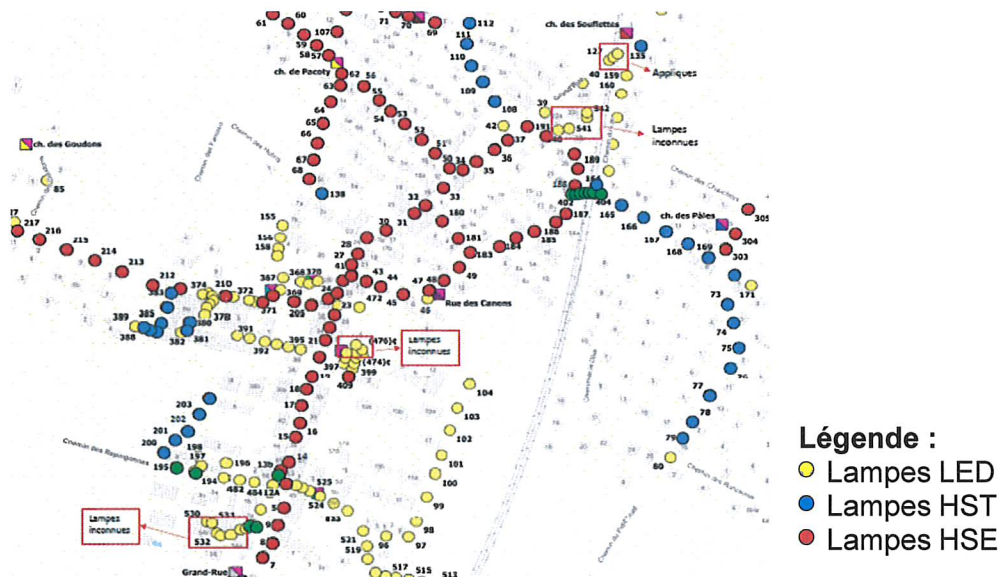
ch. des Souflettes

Appliques

Lampes inconnues

ch. de Pacoty

ch. des Goudons

ch. des Pâles

Rue des Canons

Lampes inconnues

Lampes inconnues

Grand-Rue

61 60 107 71 69 112 111 110 109 108 59 58 57 62 56 63 55 64 54 53 65 52 51 66 50 34 67 68 35 36 138 33 32 31 30 29 28 27 26 25 24 23 22 21 20 19 18 17 16 15 14 13 12 133 159 160 40 39 342 541 42 37 191 189 186 402 404 187 165 166 167 168 169 303 304 305 171 73 74 75 76 77 78 79 80 85 217 216 215 214 213 212 383 389 385 388 382 381 380 378 374 210 372 367 368 370 369 371 205 391 392 395 397 399 409 (476)c (474)c 180 181 183 184 185 188 49 48 47 45 44 43 472 46 155 156 158 104 103 102 101 100 99 98 97 96 521 519 517 515 513 203 202 201 200 198 197 196 195 194 484 12A 525 524 523 530 531 532 9 8 7